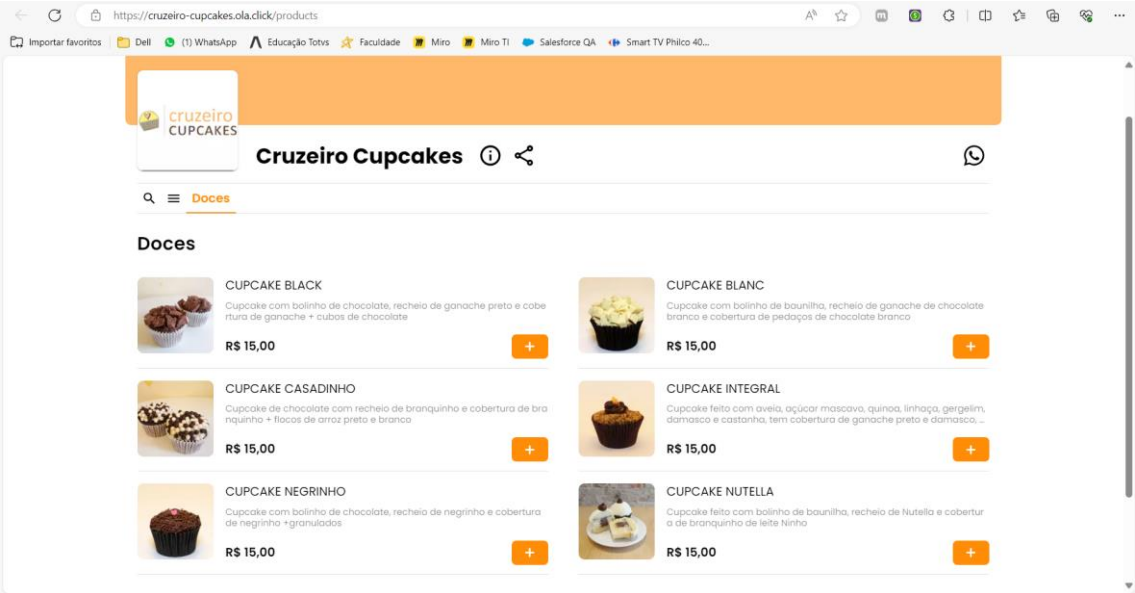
https://cruzeiro-cupcakes.ola.click/products

Importar favoritos | Dell | (1) WhatsApp | Educação Totvs | Faculdade | Miro | Miro TI | Salesforce QA | Smart TV Philco 40...

cruzeiro CUPCAKES

Cruzeiro Cupcakes

Doces

Doces

CUPCAKE BLACK
Cupcake com bolinho de chocolate, recheio de ganache preto e cobertura de ganache + cubos de chocolate
R$ 15,00
+

CUPCAKE BLANC
Cupcake com bolinho de baunilha, recheio de ganache de chocolate branco e cobertura de pedaços de chocolate branco
R$ 15,00
+

CUPCAKE CASADINHO
Cupcake de chocolate com recheio de branquinho e cobertura de branquinho + flocos de arroz preto e branco
R$ 15,00
+

CUPCAKE INTEGRAL
Cupcake feito com aveia, açúcar mascavo, quinoa, linhaça, gergelim, damasco e castanha, tem cobertura de ganache preto e damasco, ...
R$ 15,00
+

CUPCAKE NEGRINHO
Cupcake com bolinho de chocolate, recheio de negrinho e cobertura de negrinho +granulados
R$ 15,00
+

CUPCAKE NUTELLA
Cupcake feito com bolinho de baunilha, recheio de Nutella e cobertura de branquinho de leite Ninho
R$ 15,00
+